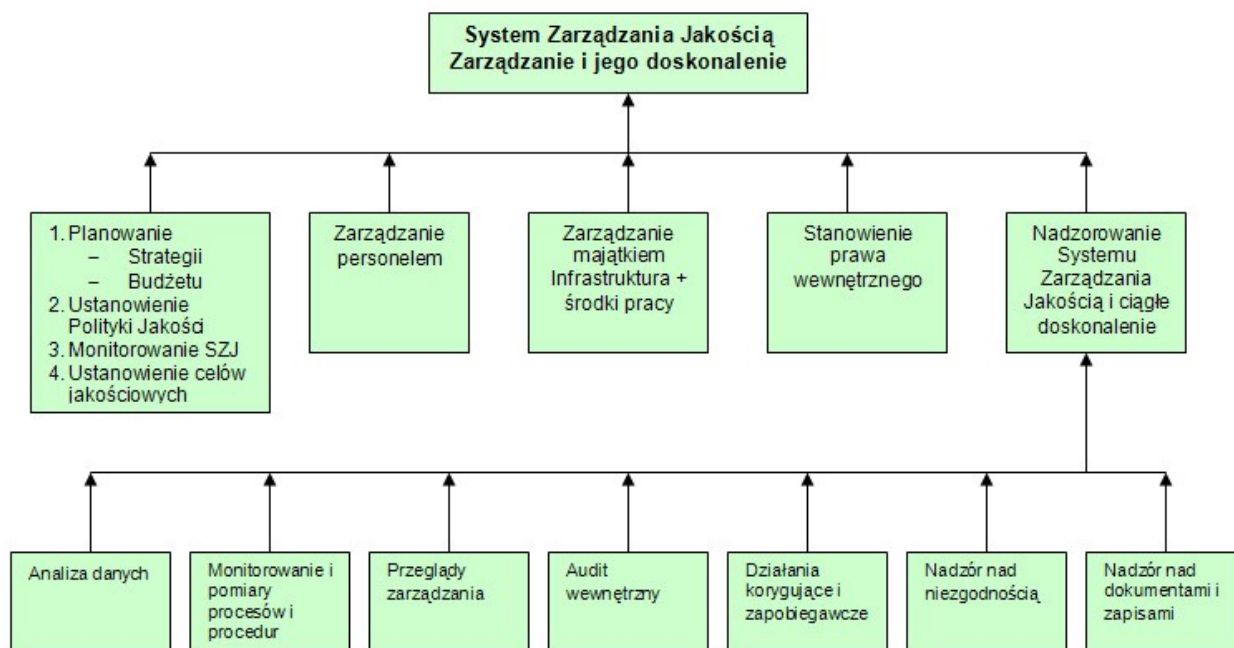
System Zarządzania Jakością
Zarządzanie i jego doskonalenie

1. Planowanie
– Strategii
– Budżetu
2. Ustanowienie Polityki Jakości
3. Monitorowanie SZJ
4. Ustanowienie celów jakościowych

Zarządzanie personelem

Zarządzanie majątkiem Infrastruktura + środki pracy

Stanowienie prawa wewnętrznego

Nadzorowanie Systemu Zarządzania Jakością i ciągłe doskonalenie

Analiza danych

Monitorowanie i pomiary procesów i procedur

Przeglądy zarządzania

Audit wewnętrzny

Działania korygujące i zapobiegawcze

Nadzór nad niezgodnością

Nadzór nad dokumentami i zapisami